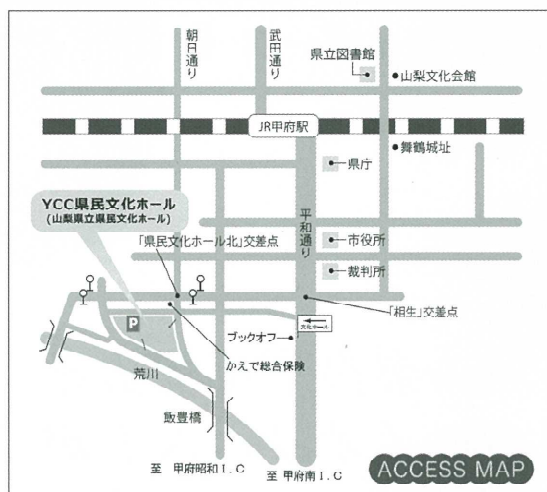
朝日通り

武田通り

県立図書館

山梨文化会館

JR甲府駅

舞鶴城址

県庁

YCC県民文化ホール
(山梨県立県民文化ホール)

平和通り

「県民文化ホール北」交差点

市役所

裁判所

P

「相生」交差点

ブックオフ

文化ホール

かえで総合保険

荒川

敷豊橋

至　甲府昭和I.C

至　甲府南I.C

ACCESS MAP